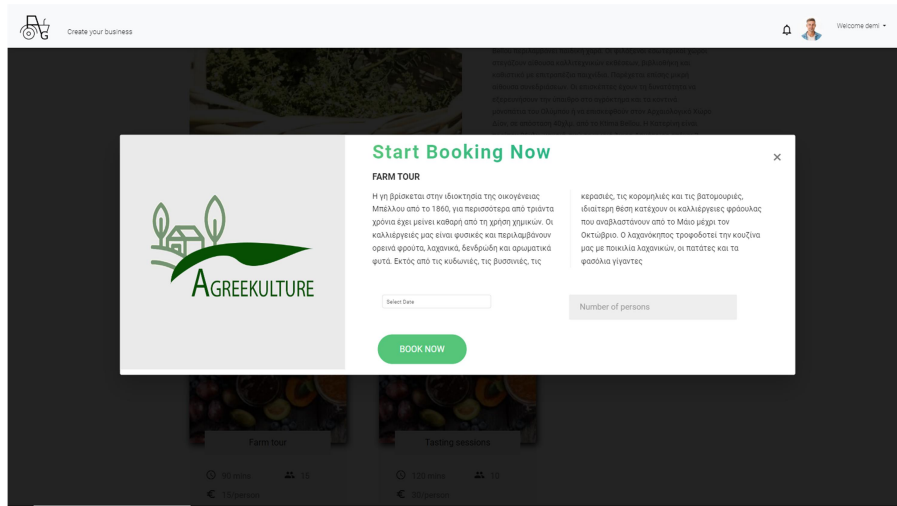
Create your business

Welcome demi

Start Booking Now

×

AGREEKULTURE

FARM TOUR

Η γη βρίσκεται στην ιδιοκτησία της οικογένειας Μπέλλου από το 1860, για περισσότερα από τριάντα χρόνια έχει μείνει καθαρή από τη χρήση χημικών. Οι καλλιέργειές μας είναι φυσικές και περιλαμβάνουν ορεινά φρούτα, λαχανικά, δενδρώδη και αρωματικά φυτά. Εκτός από τις κυδωνιές, τις βυσσινιές, τις κερασιές, τις κορομηλιές και τις βατομουριές, ιδιαίτερη θέση κατέχουν οι καλλιέργειες φράουλας που αναβλαστάνουν από το Μάιο μέχρι τον Οκτώβριο. Ο λαχανόκηπος τροφοδοτεί την κουζίνα μας με ποικιλία λαχανικών, οι πατάτες και τα φασόλια γίγαντες

Select Date

Number of persons

BOOK NOW

Farm tour

Tasting sessions

90 mins

10

15/person

150 mins

10

30/person